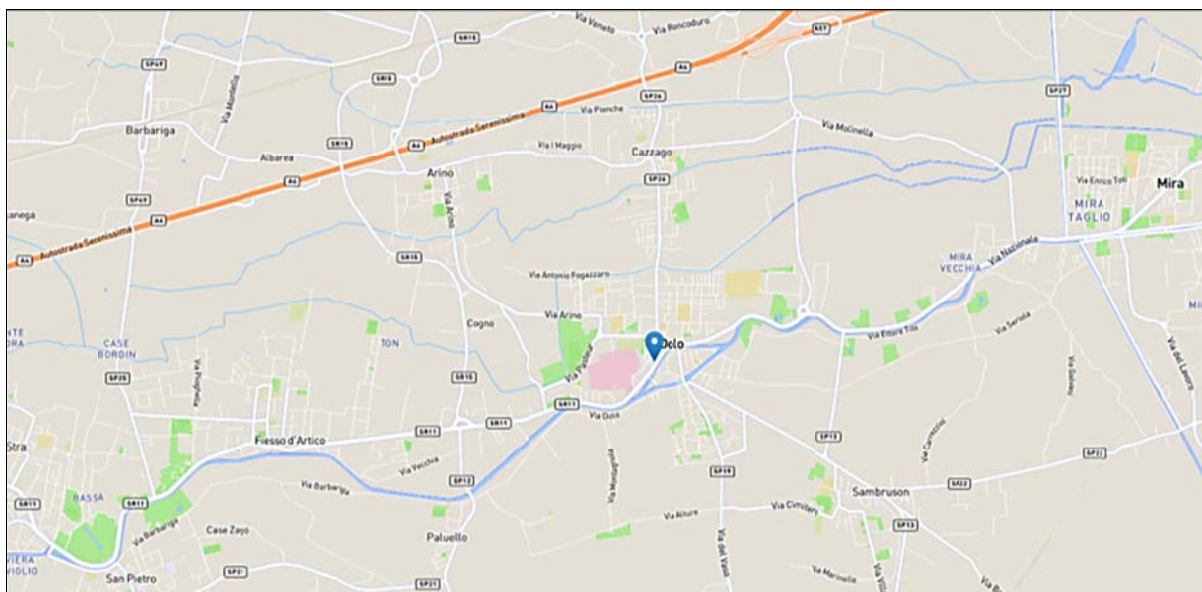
Via Veneto
Via Roncoduro
SR515
A4
A57
SP27
SP69
SR515
A4
Via Pianche
SP26
Via Montello
Barbariga
Autostrada Serenissima
Via Molinella
SR515
A4
Via I Maggio
Cazzago
Albarea
A4
Arino
SP26
Via Enrico Toti
Mira
SP69
Via Arino
MIRA TAGLIO
anega
A4
Autostrada Serenissima
A4
SR515
Via Antonio Fogazzaro
MIRA VECCHIA
Via Nazionale
Via Arino
Cogno
NTE
ORA
CASE BORDIN
TON
Via Pavese
Dolo
Via Ettore Tito
Via Seriola
SP25
SR515
Via Lauro
SR11
Via Dolo
SR11
Stra
Fiesso d'Artico
SR11
SP13
Via Vecchia
SP12
SP19
SP21
SR11
BASSA
SR11
Via Barbariga
SR22
Sambruson
Via Altura
Via Cimitero
SP13
Via Barbariga
Case Zaio
Paluello
Via del Vallo
VIERA
VIGLIO
San Pietro
SP21
SP21
Via Marinelle